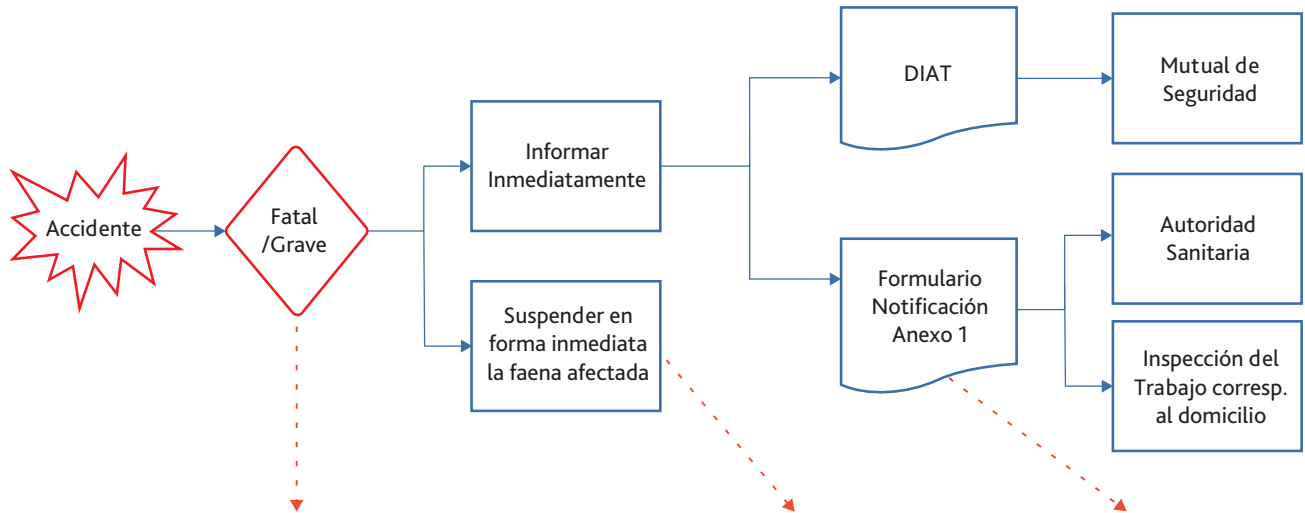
Accidente

Fatal /Grave

Informar Inmediatamente

Suspender en forma inmediata la faena afectada

DIAT

Formulario Notificación Anexo 1

Mutual de Seguridad

Autoridad Sanitaria

Inspección del Trabajo corresp. al domicilio